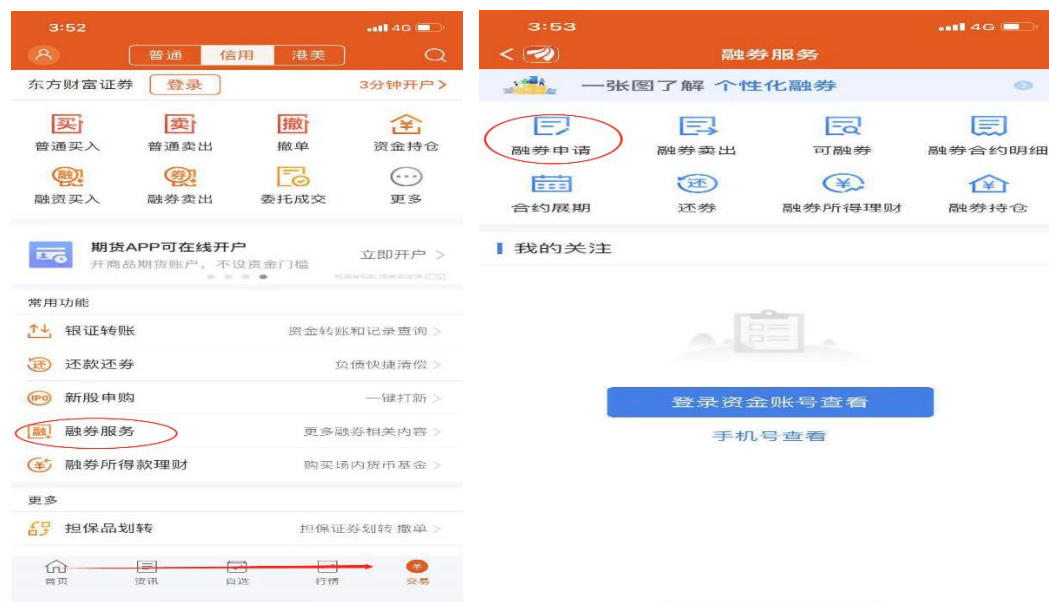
3:52
4G

普通 信用 港美

东方财富证券 登录 3分钟开户 >

买 普通买入
卖 普通卖出
撤 撤单
¥ 资金持仓
融 融资买入
融 融券卖出
委托成交
更多

期货APP可在线开户
开商品期货账户，不设资金门槛
立即开户 >

常用功能
银证转账 资金转账和记录查询 >
还 还款还券 负债快捷清偿 >
IPO 新股申购 一键打新 >
融 融券服务 更多融券相关内容 >
¥ 融券所得款理财 购买场内货币基金 >

更多
担保品划转 担保证券划转 撤单 >

首页 资讯 自选 行情 交易

3:53
4G

< 融券服务

一张图了解 个性化融券

融券申请
融券卖出
可融券
融券合约明细
合约展期
还 还券
¥ 融券所得理财
¥ 融券持仓

我的关注

登录资金账号查看
手机号查看